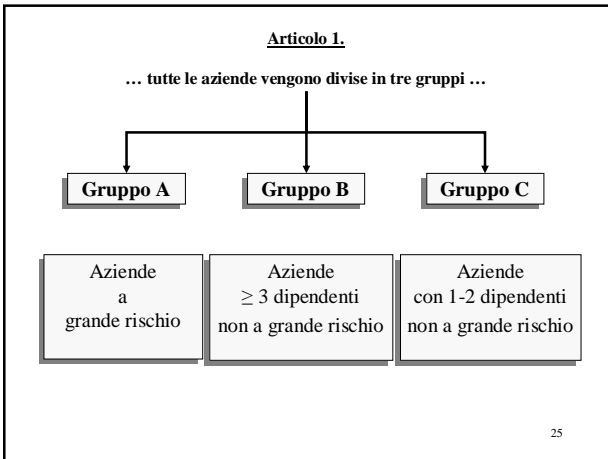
Articolo 1.

… tutte le aziende vengono divise in tre gruppi …

Gruppo A

Gruppo B

Gruppo C

Aziende a grande rischio

Aziende $\geq$ 3 dipendenti non a grande rischio

Aziende con 1-2 dipendenti non a grande rischio

25